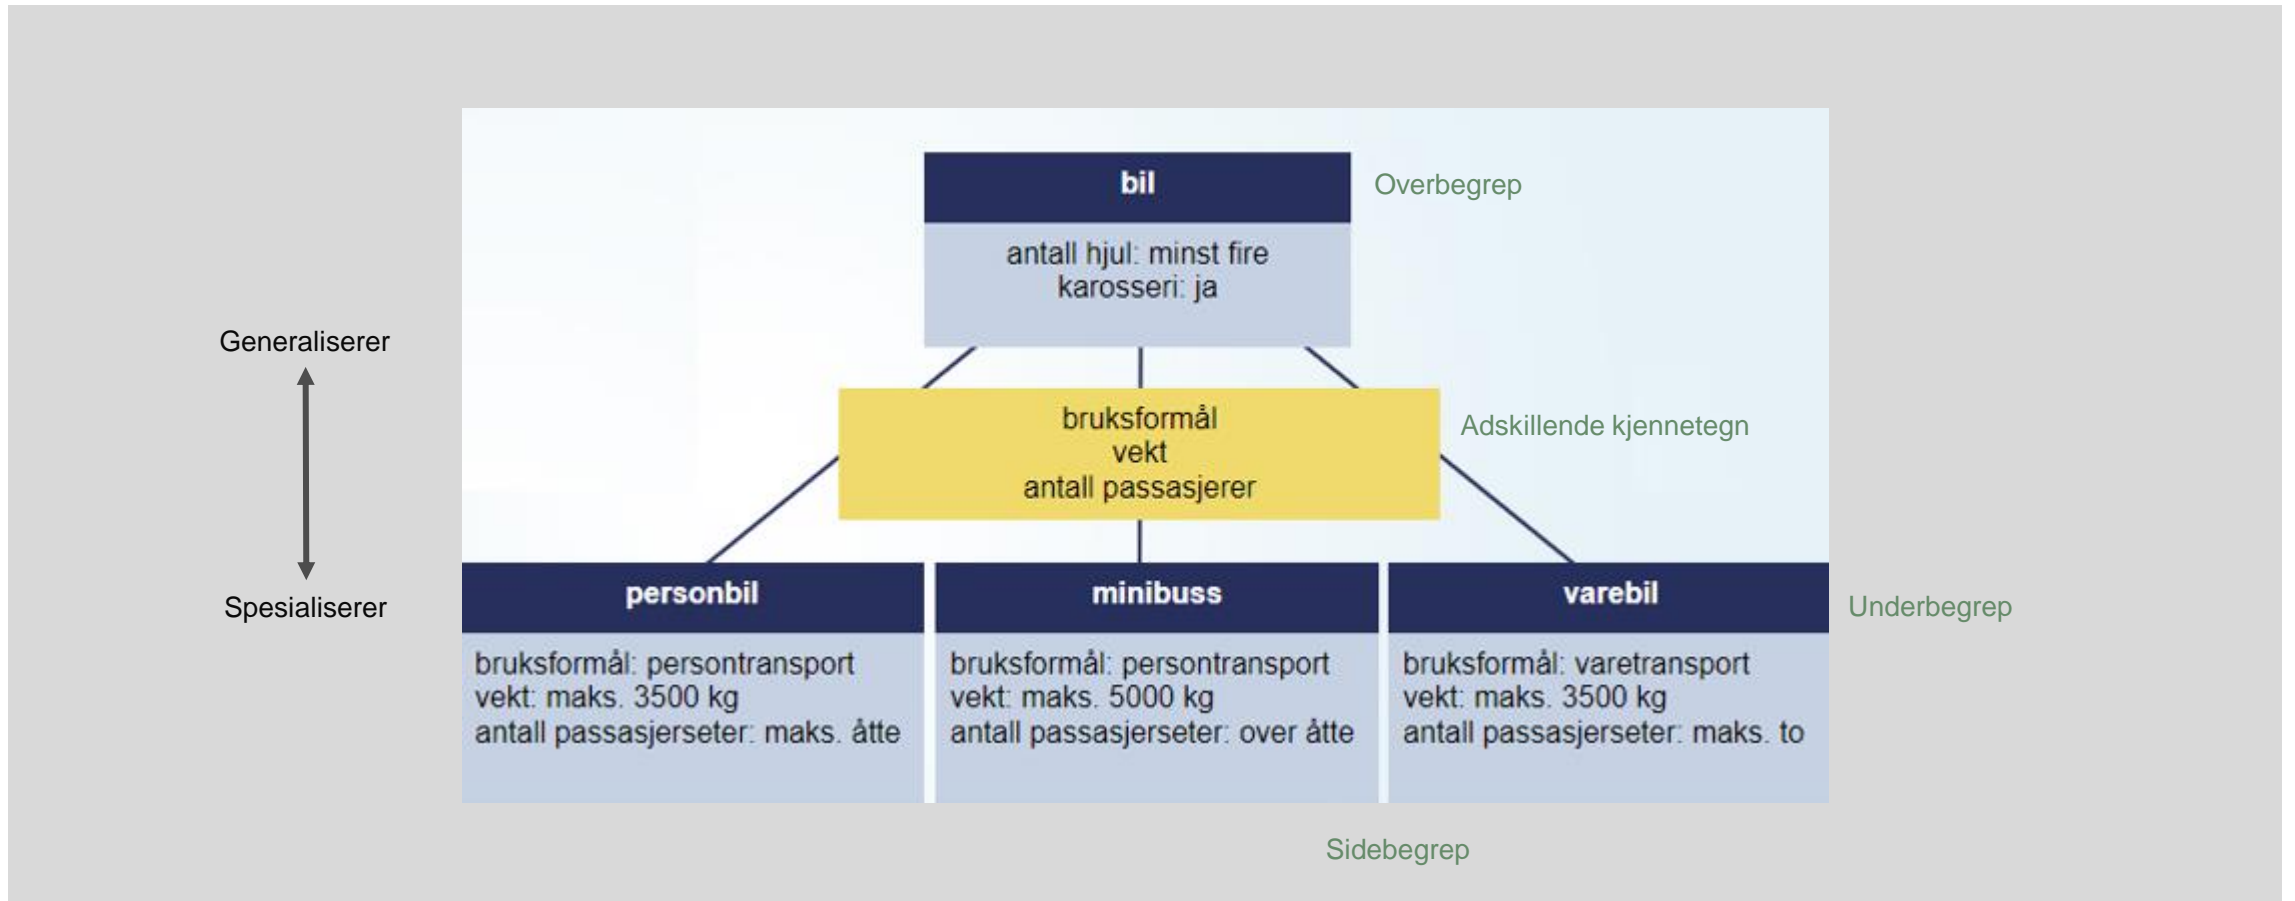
bil

antall hjul: minst fire
karosseri: ja

Overbegrep

Generaliserer

Spesialiserer

bruksformål
vekt
antall passasjerer

Adskillende kjennetegn

personbil

bruksformål: persontransport
vekt: maks. 3500 kg
antall passasjerseter: maks. åtte

minibuss

bruksformål: persontransport
vekt: maks. 5000 kg
antall passasjerseter: over åtte

varebil

bruksformål: varetransport
vekt: maks. 3500 kg
antall passasjerseter: maks. to

Underbegrep

Sidebegrep